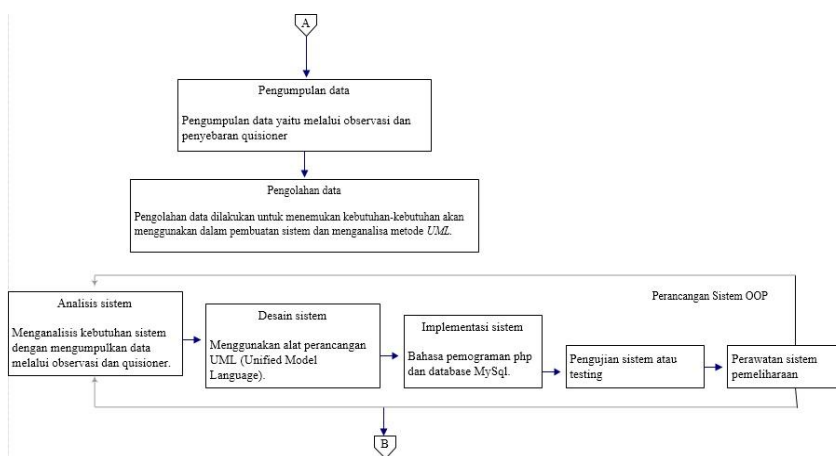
A

Pengumpulan data

Pengumpulan data yaitu melalui observasi dan penyebaran quisioner

Pengolahan data

Pengolahan data dilakukan untuk menemukan kebutuhan-kebutuhan akan menggunakan dalam pembuatan sistem dan menganalisa metode *UML*.

Perancangan Sistem OOP

Analisis sistem

Menganalisis kebutuhan sistem dengan mengumpulkan data melalui observasi dan quisioner.

Desain sistem

Menggunakan alat perancangan UML (Unified Model Language).

Implementasi sistem

Bahasa pemograman php dan database MySql.

Pengujian sistem atau testing

Perawatan sistem pemeliharaan

B